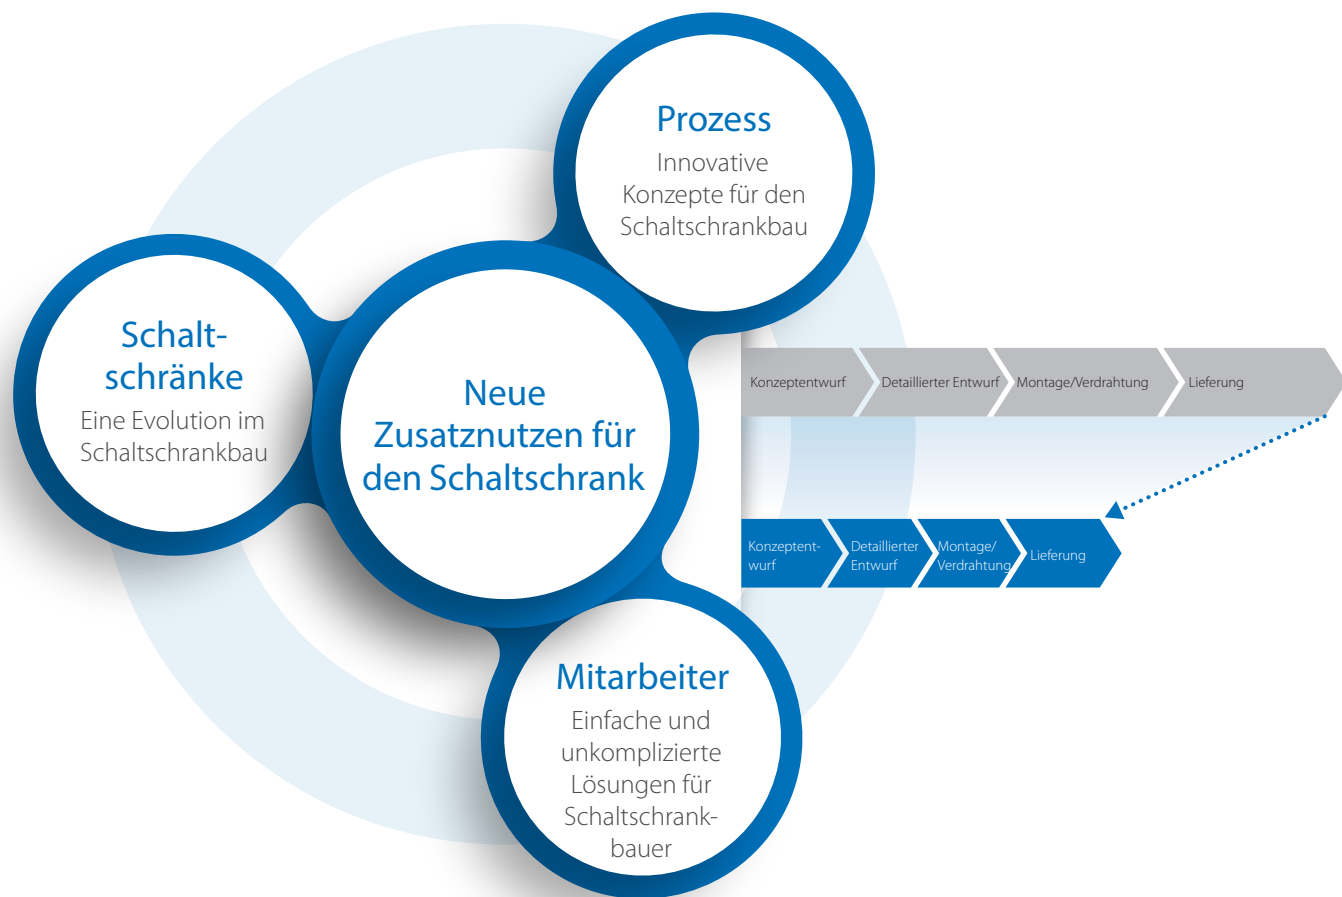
Prozess
Innovative Konzepte für den Schaltschrankbau

Schaltschränke
Eine Evolution im Schaltschrankbau

Neue Zusatznutzen für den Schaltschrank

Konzeptentwurf
Detaillierter Entwurf
Montage/Verdrahtung
Lieferung

Konzeptentwurf
Detaillierter Entwurf
Montage/Verdrahtung
Lieferung

Mitarbeiter
Einfache und unkomplizierte Lösungen für Schaltschrankbauer